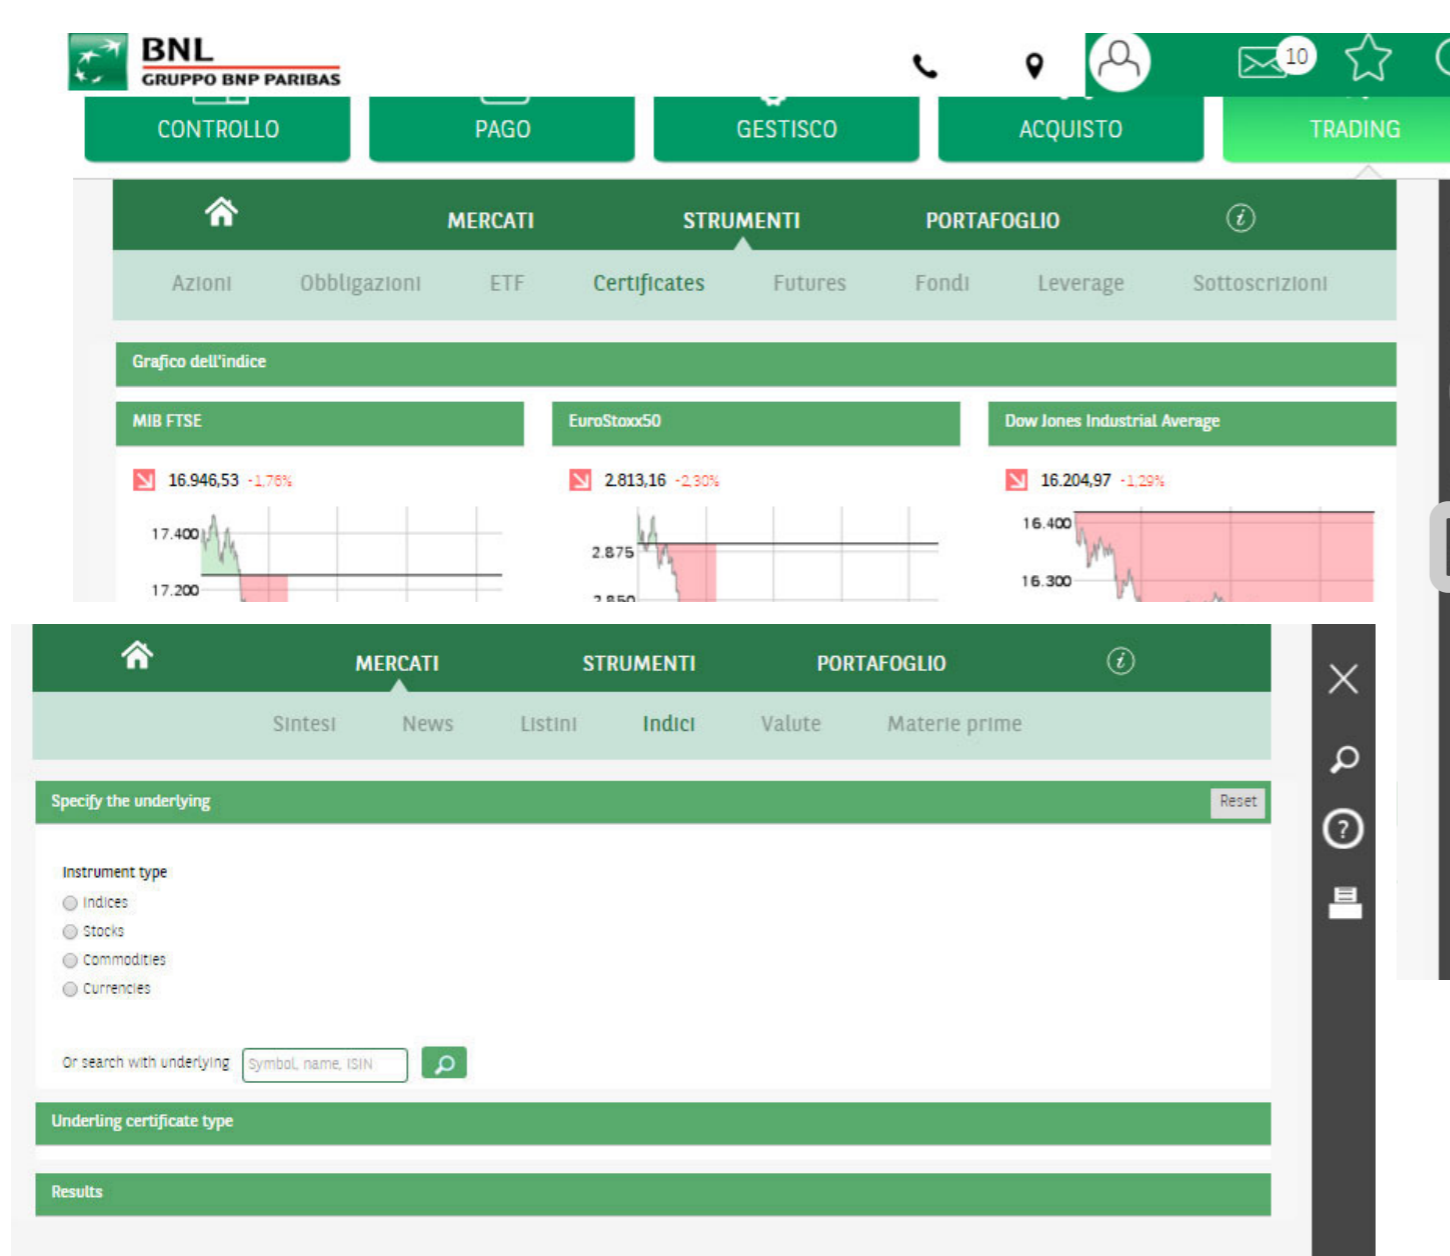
BNL
GRUPPO BNP PARIBAS

10

CONTROLLO PAGO GESTISCO ACQUISTO TRADING

MERCATI STRUMENTI PORTAFOGLIO

Azioni Obbligazioni ETF Certificates Futures Fondi Leverage Sottoscrizioni

Grafico dell'indice

MIB FTSE

16.946,53 -1,76%

17.400
17.200

EuroStoxx50

2.813,16 -2,30%

2.875
2.850

Dow Jones Industrial Average

16.204,97 -1,29%

16.400
16.300

MERCATI STRUMENTI PORTAFOGLIO

Sintesi News Listini Indici Valute Materie prime

Specify the underlying

Reset

Instrument type
Indices
Stocks
Commodities
Currencies

Or search with underlying Symbol, name, ISIN

Underling certificate type

Results